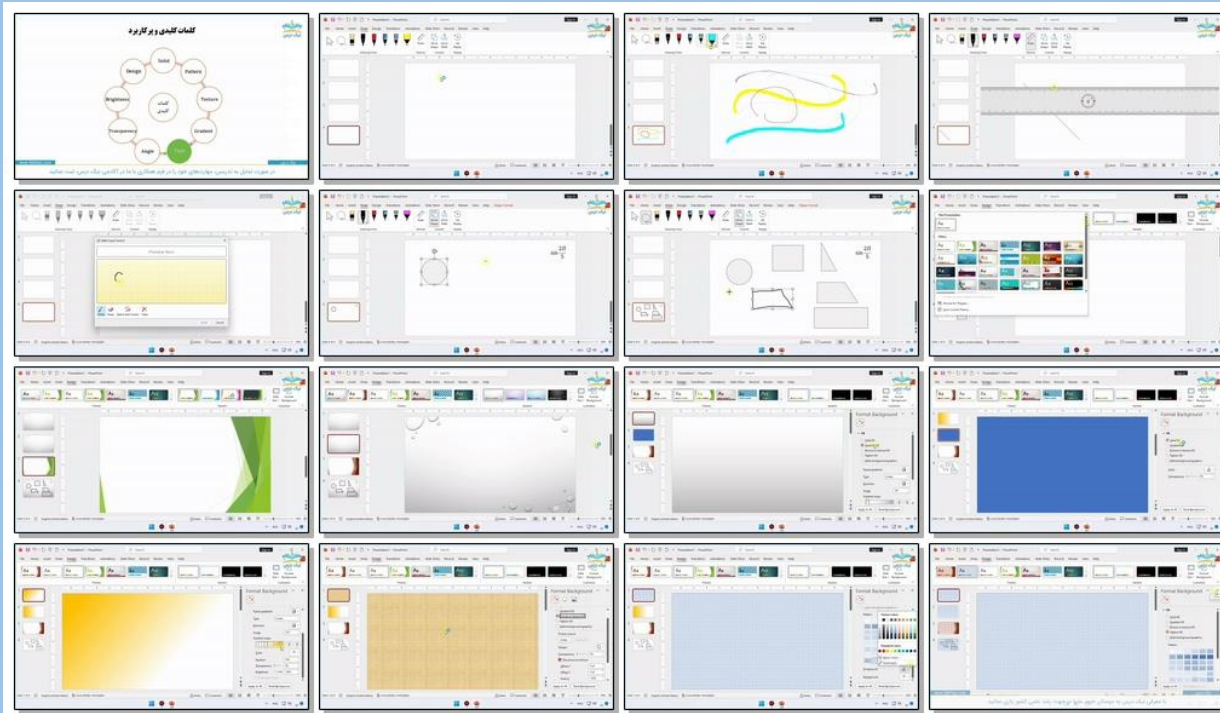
کلمات کلیدی و پرکاربرد

Solid

Pattern

Texture

Gradient

Fill

Angle

Transparency

Brightness

Design

کلمات کلیدی

Format Background

Format Background

Format Background

Format Background

Format Background

Format Background